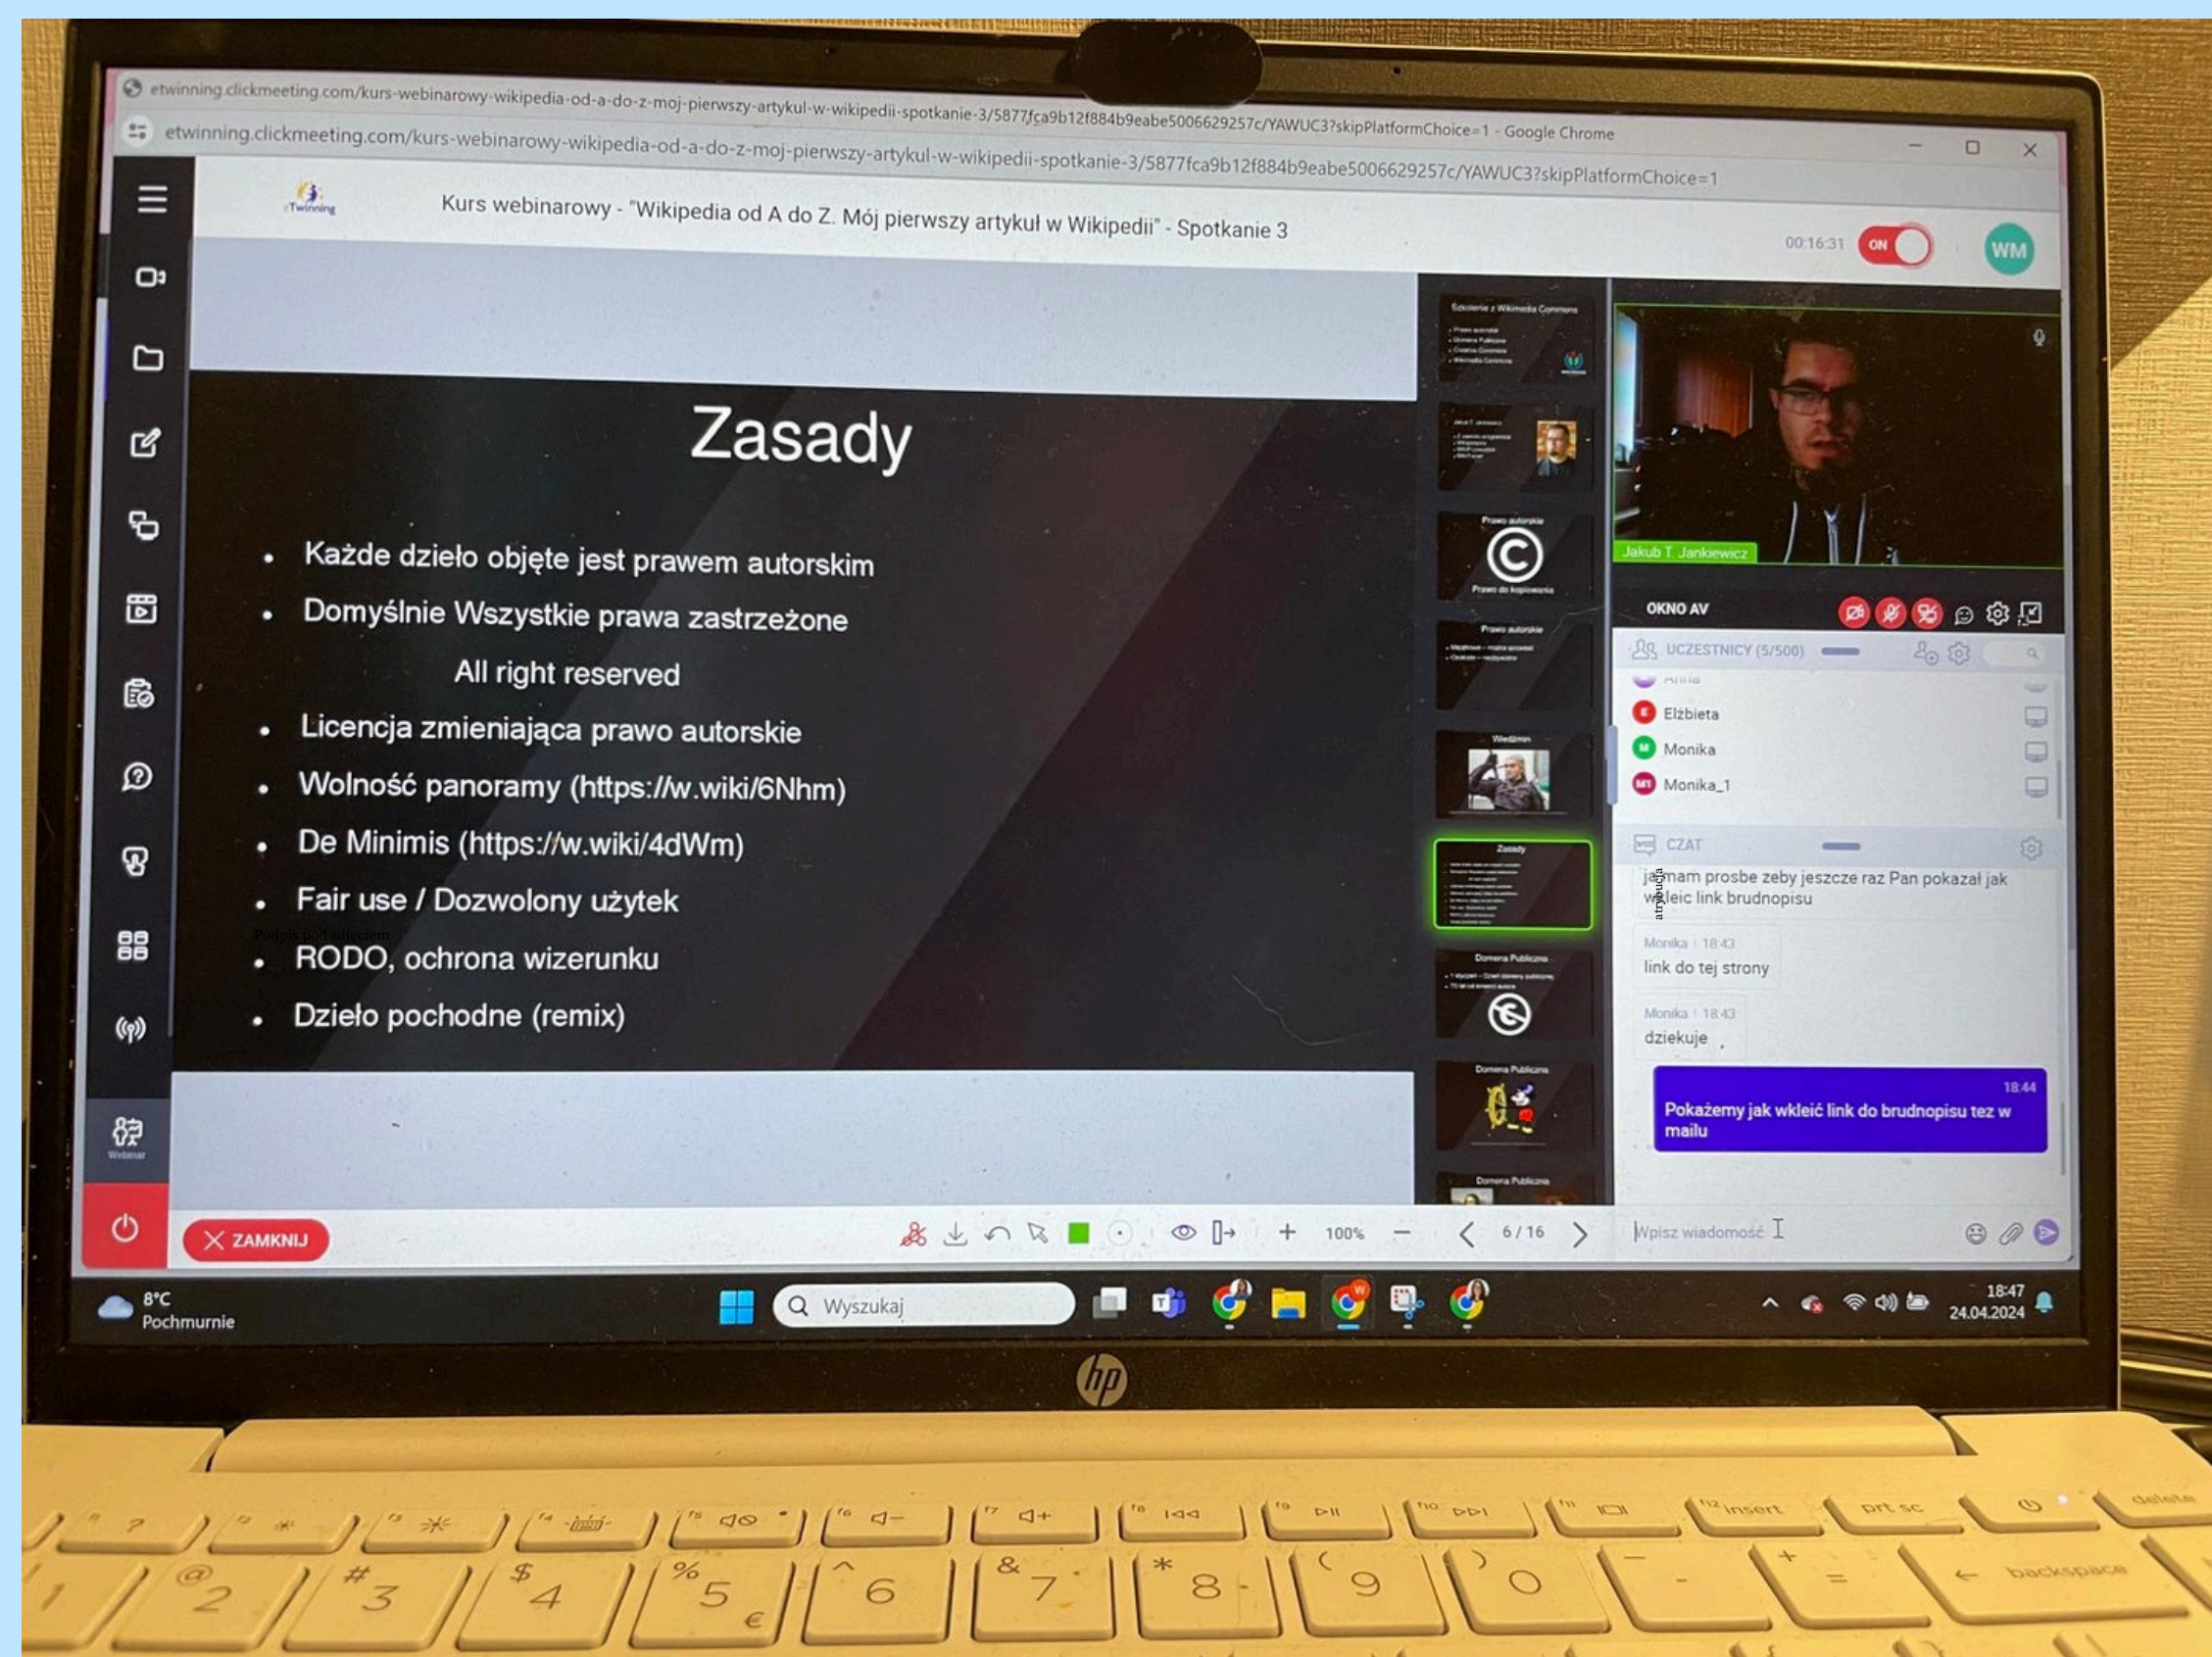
etwinning.clickmeeting.com/kurs-webinarowy-wikipedia-od-a-do-z-moj-pierwszy-artykul-w-wikipedii-spotkanie-3/5877fca9b12f884b9eabe5006629257c/YAWUC3?skipPlatformChoice=1 - Google Chrome

eTwinning

Kurs webinarowy - "Wikipedia od A do Z. Mój pierwszy artykuł w Wikipedii" - Spotkanie 3

00:16:31 ON WM

Zasady

• Każde dzieło objęte jest prawem autorskim
• Domyślnie Wszystkie prawa zastrzeżone
All right reserved
• Licencja zmieniająca prawo autorskie
• Wolność panoramy (https://w.wiki/6Nhm)
• De Minimis (https://w.wiki/4dWm)
• Fair use / Dozwolony użytek
• RODO, ochrona wizerunku
• Dzieło pochodne (remix)

Szkolenie z Wikimedia Commons
Prawo autorskie
Prawo do kopiowania
Prawo autorskie
Wiedźmin
Zasady
Domena Publiczna
Domena Publiczna
Domena Publiczna

Jakub T. Jankiewicz

OKNO AV

UCZESTNICY (5/500)

Anna
Elżbieta
Monika
Monika_1

CZAT

ja mam prosbe zeby jeszcze raz Pan pokazał jak wkleic link brudnopisu

Monika | 18:43
link do tej strony

Monika | 18:43
dziekuje

18:44
Pokażemy jak wkleić link do brudnopisu tez w mailu

Webinar

ZAMKNIJ

100%

6 / 16

Wpisz wiadomość

8°C
Pochmurnie

Wyszukaj

18:47
24.04.2024

hp